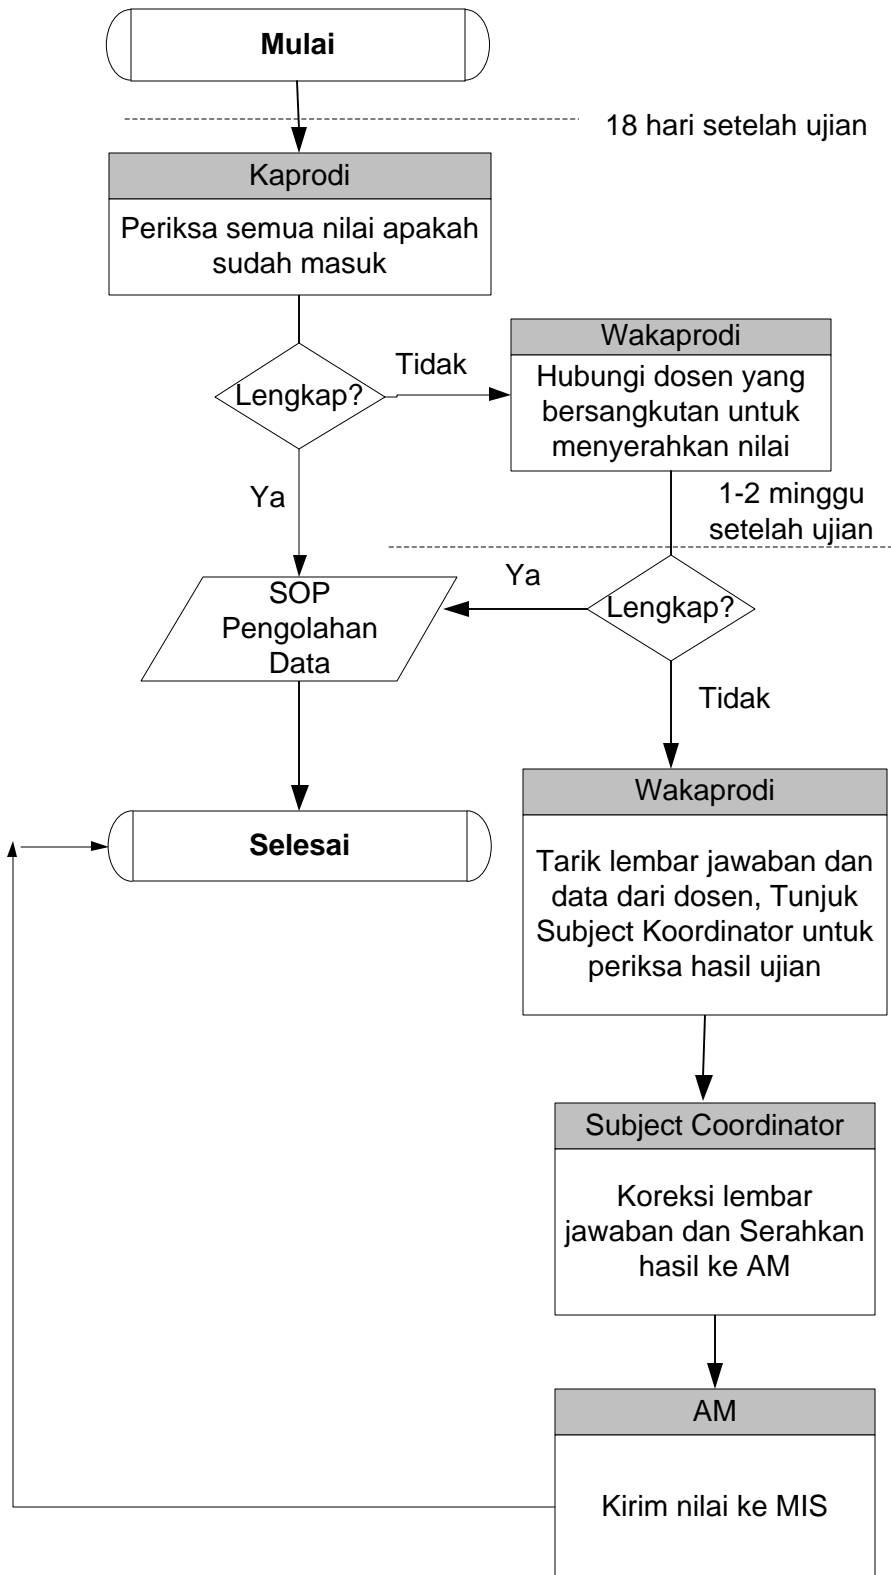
Mulai

18 hari setelah ujian

Kaprodi

Periksa semua nilai apakah sudah masuk

Lengkap?

Tidak

Wakaprodi

Hubungi dosen yang bersangkutan untuk menyerahkan nilai

Ya

1-2 minggu setelah ujian

Ya

SOP Pengolahan Data

Lengkap?

Tidak

Selesai

Wakaprodi

Tarik lembar jawaban dan data dari dosen, Tunjuk Subject Koordinator untuk periksa hasil ujian

Subject Coordinator

Koreksi lembar jawaban dan Serahkan hasil ke AM

AM

Kirim nilai ke MIS